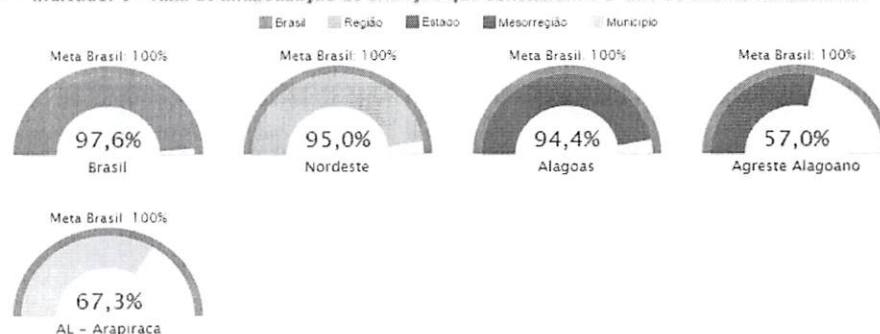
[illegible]

Brasil Região Estado Mesorregião Município

Meta Brasil: 100%
97,6%
Brasil

Meta Brasil: 100%
95,0%
Nordeste

Meta Brasil: 100%
94,4%
Alagoas

Meta Brasil: 100%
57,0%
Agreste Alagoano

Meta Brasil: 100%
67,3%
AL - Arapiraca